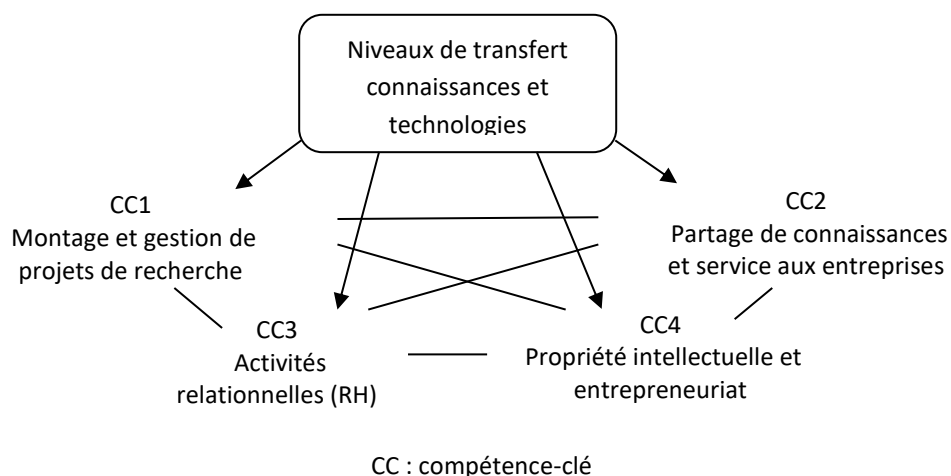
Niveaux de transfert connaissances et technologies

CC1
Montage et gestion de projets de recherche

CC2
Partage de connaissances et service aux entreprises

CC3
Activités relationnelles (RH)

CC4
Propriété intellectuelle et entrepreneuriat

CC : compétence-clé